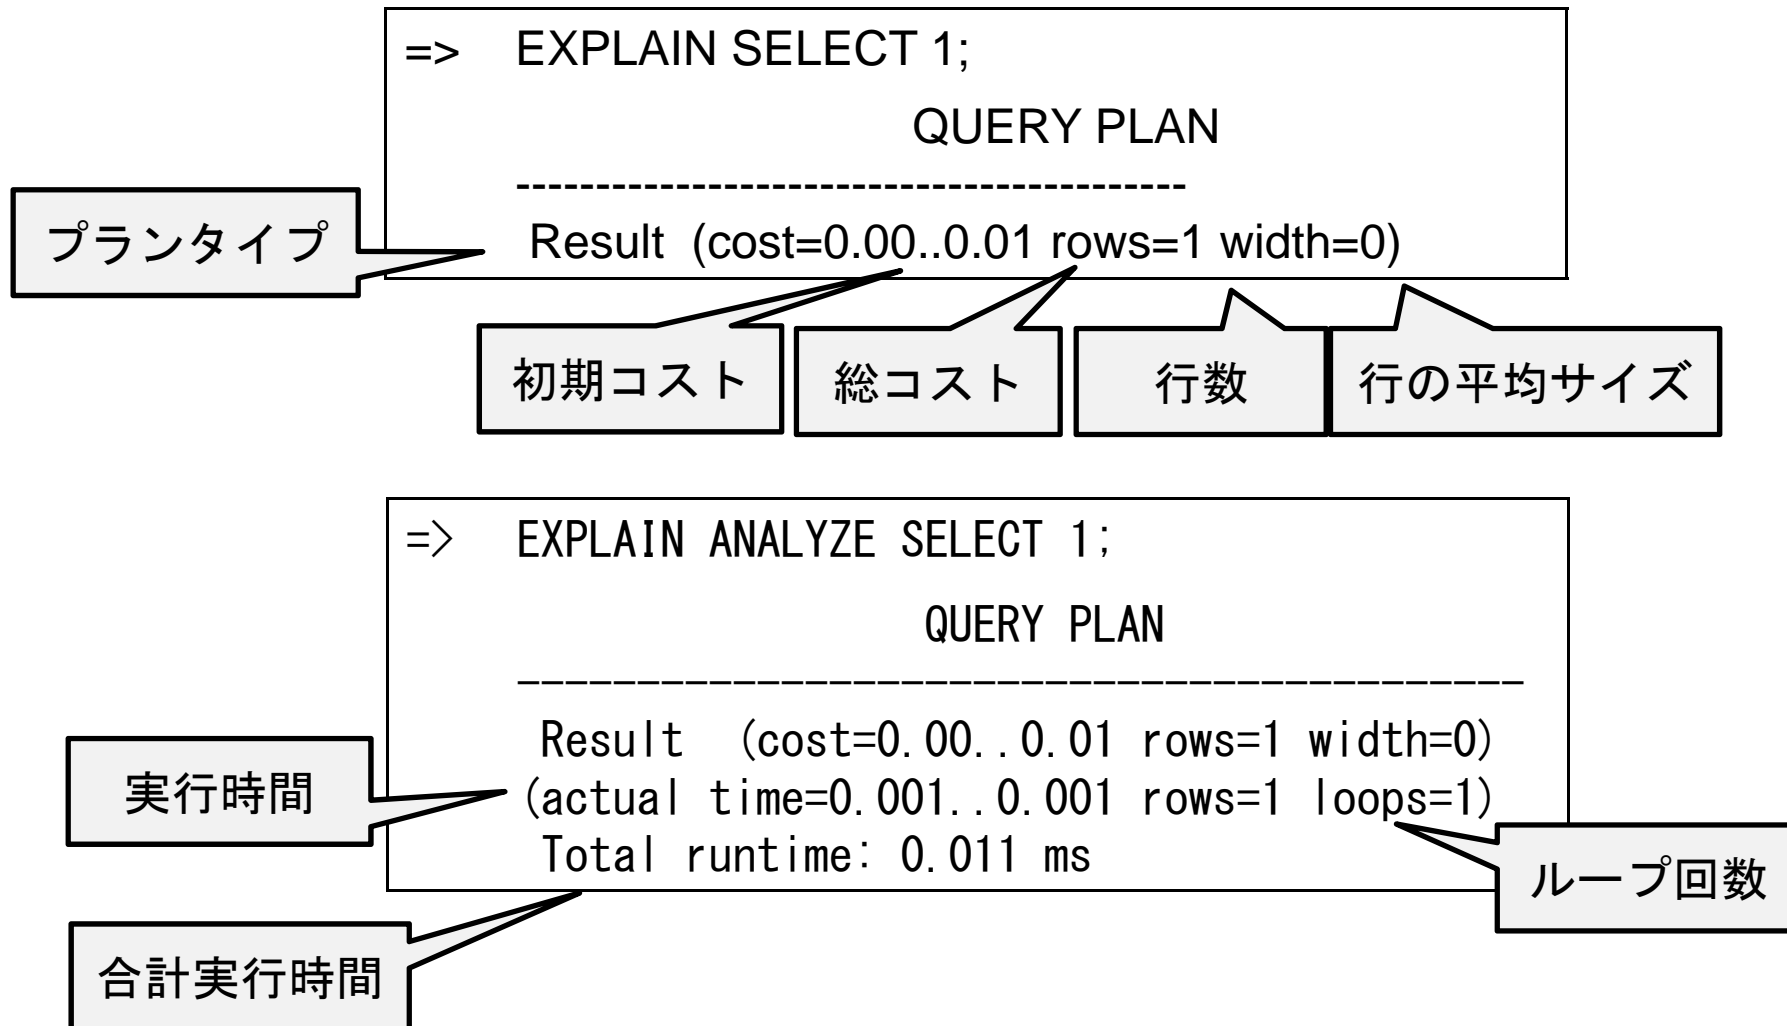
=> EXPLAIN SELECT 1;

QUERY PLAN

-----------------------------------------

Result (cost=0.00..0.01 rows=1 width=0)

プランタイプ

初期コスト

総コスト

行数

行の平均サイズ

=> EXPLAIN ANALYZE SELECT 1;

QUERY PLAN

-----------------------------------------

Result (cost=0.00..0.01 rows=1 width=0)
(actual time=0.001..0.001 rows=1 loops=1)
Total runtime: 0.011 ms

実行時間

ループ回数

合計実行時間